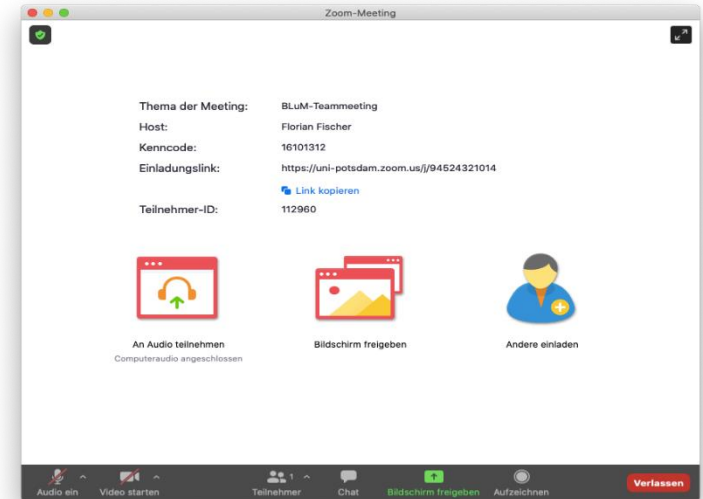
Zoom-Meeting

| | |
|---|---|
| Thema der Meeting: | BLuM-Teammeeting |
| Host: | Florian Fischer |
| Kenncode: | 16101312 |
| Einladungslink: | https://uni-potsdam.zoom.us/j/94524321014 |
| | Link kopieren |
| Teilnehmer-ID: | 112960 |

An Audio teilnehmen
Computeraudio angeschlossen

Bildschirm freigeben

Andere einladen

Audio ein Video starten Teilnehmer 1 Chat Bildschirm freigeben Aufzeichnen Verlassen